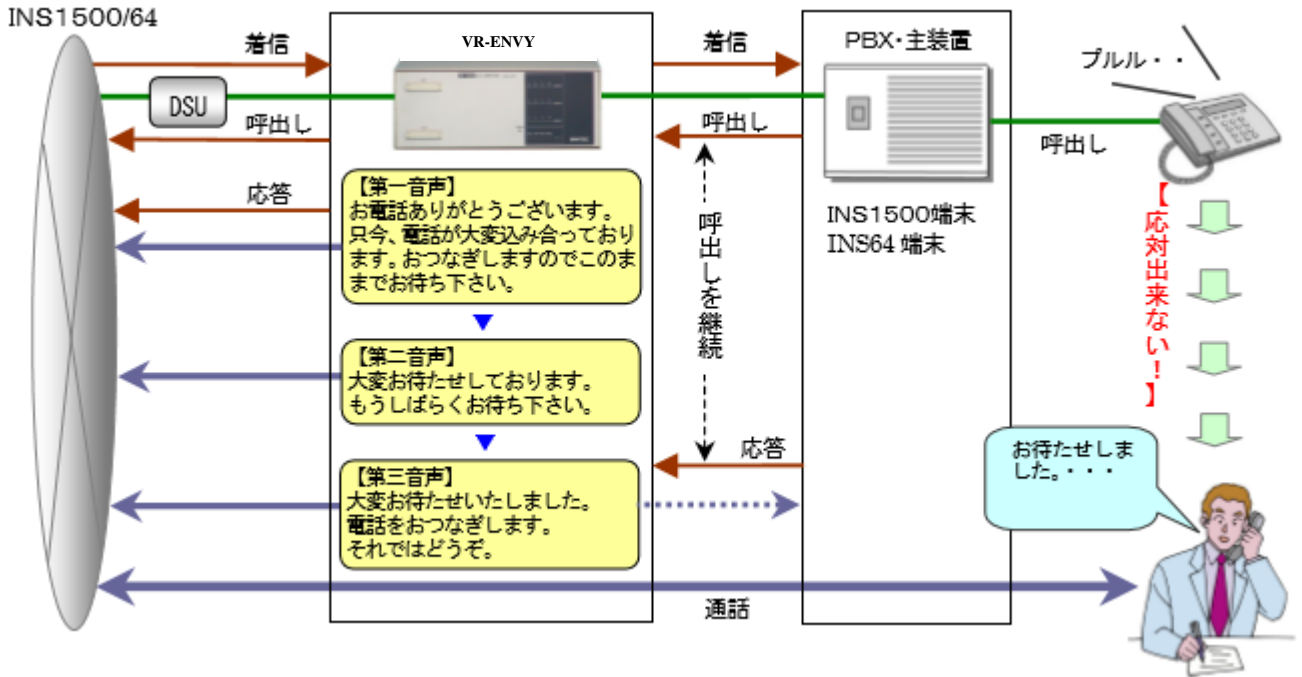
INS1500/64

着信

DSU

呼出し

応答

VR-ENVY

【第一音声】
お電話ありがとうございます。只今、電話が大変込み合っております。おつなぎしますのでこのままでお待ち下さい。

【第二音声】
大変お待たせしております。もうしばらくお待ち下さい。

【第三音声】
大変お待たせいたしました。電話をおつなぎします。それではどうぞ。

着信

呼出し

呼出しを継続

応答

PBX・主装置

INS1500端末
INS64 端末

プルル・・

呼出し

【応対出来ない！】

お待たせしました。・・・

通話